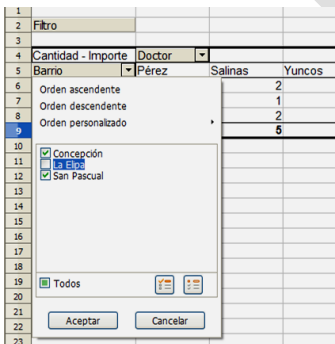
| | | | | |
|---|---|---|---|---|
| 1 | | | | |
| 2 | Filtro | | | |
| 3 | | | | |
| 4 | Cantidad - Importe | Doctor | | |
| 5 | Barrio | Pérez | Salinas | Yuncos |
| 6 | | | 2 | |
| 7 | | | 1 | |
| 8 | | | 2 | |
| 9 | | | 5 | |

Orden ascendente
Orden descendente
Orden personalizado

Concepción
La Elpa
San Pascual

Todos

Aceptar
Cancelar

10
11
12
13
14
15
16
17
18
19
20
21
22
23